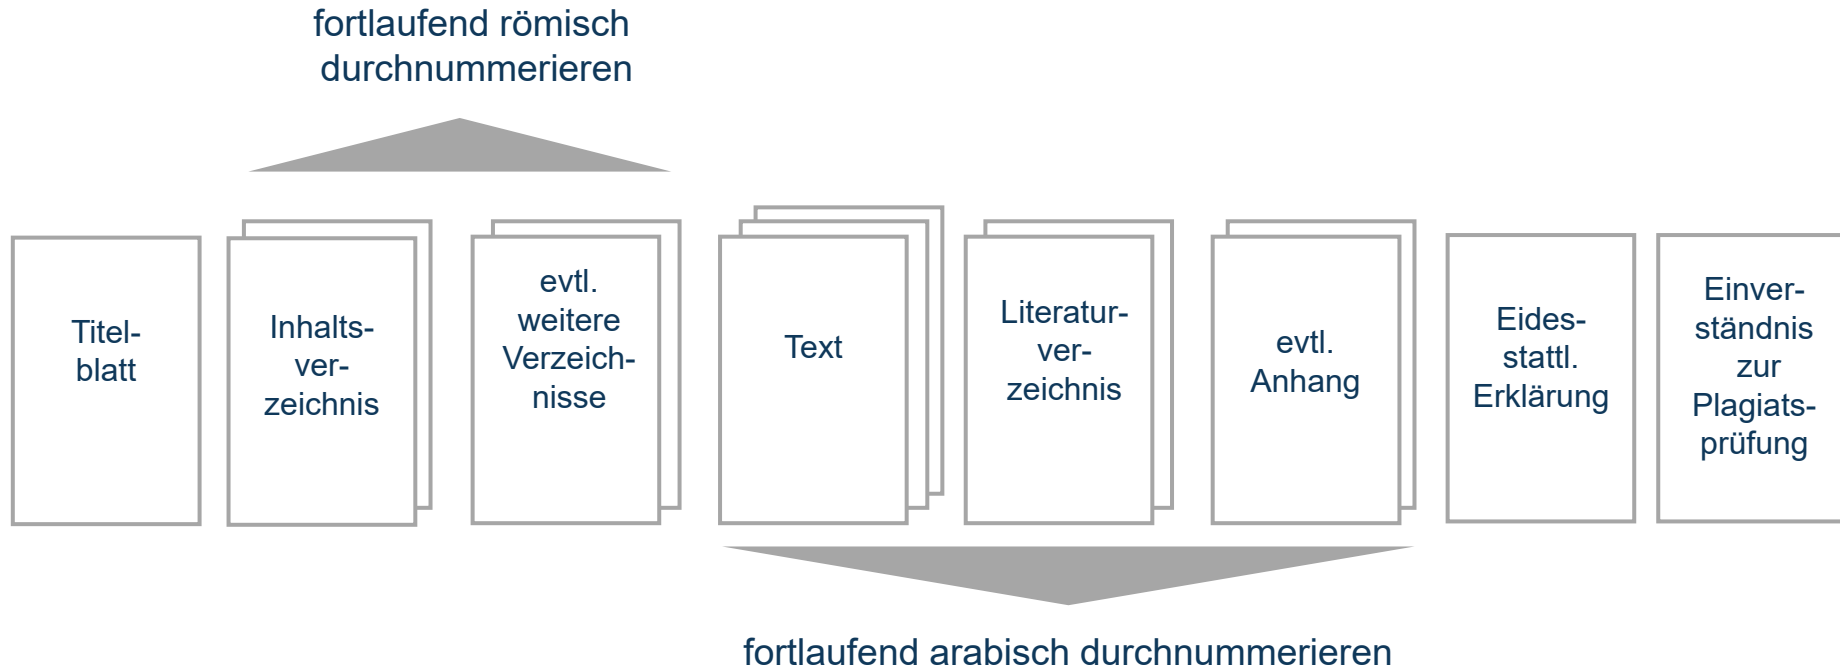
fortlaufend römisch durchnummerieren

Titelblatt

Inhaltsverzeichnis

evtl. weitere Verzeichnisse

Text

Literaturverzeichnis

evtl. Anhang

Eidesstattl. Erklärung

Einverständnis zur Plagiatsprüfung

fortlaufend arabisch durchnummerieren